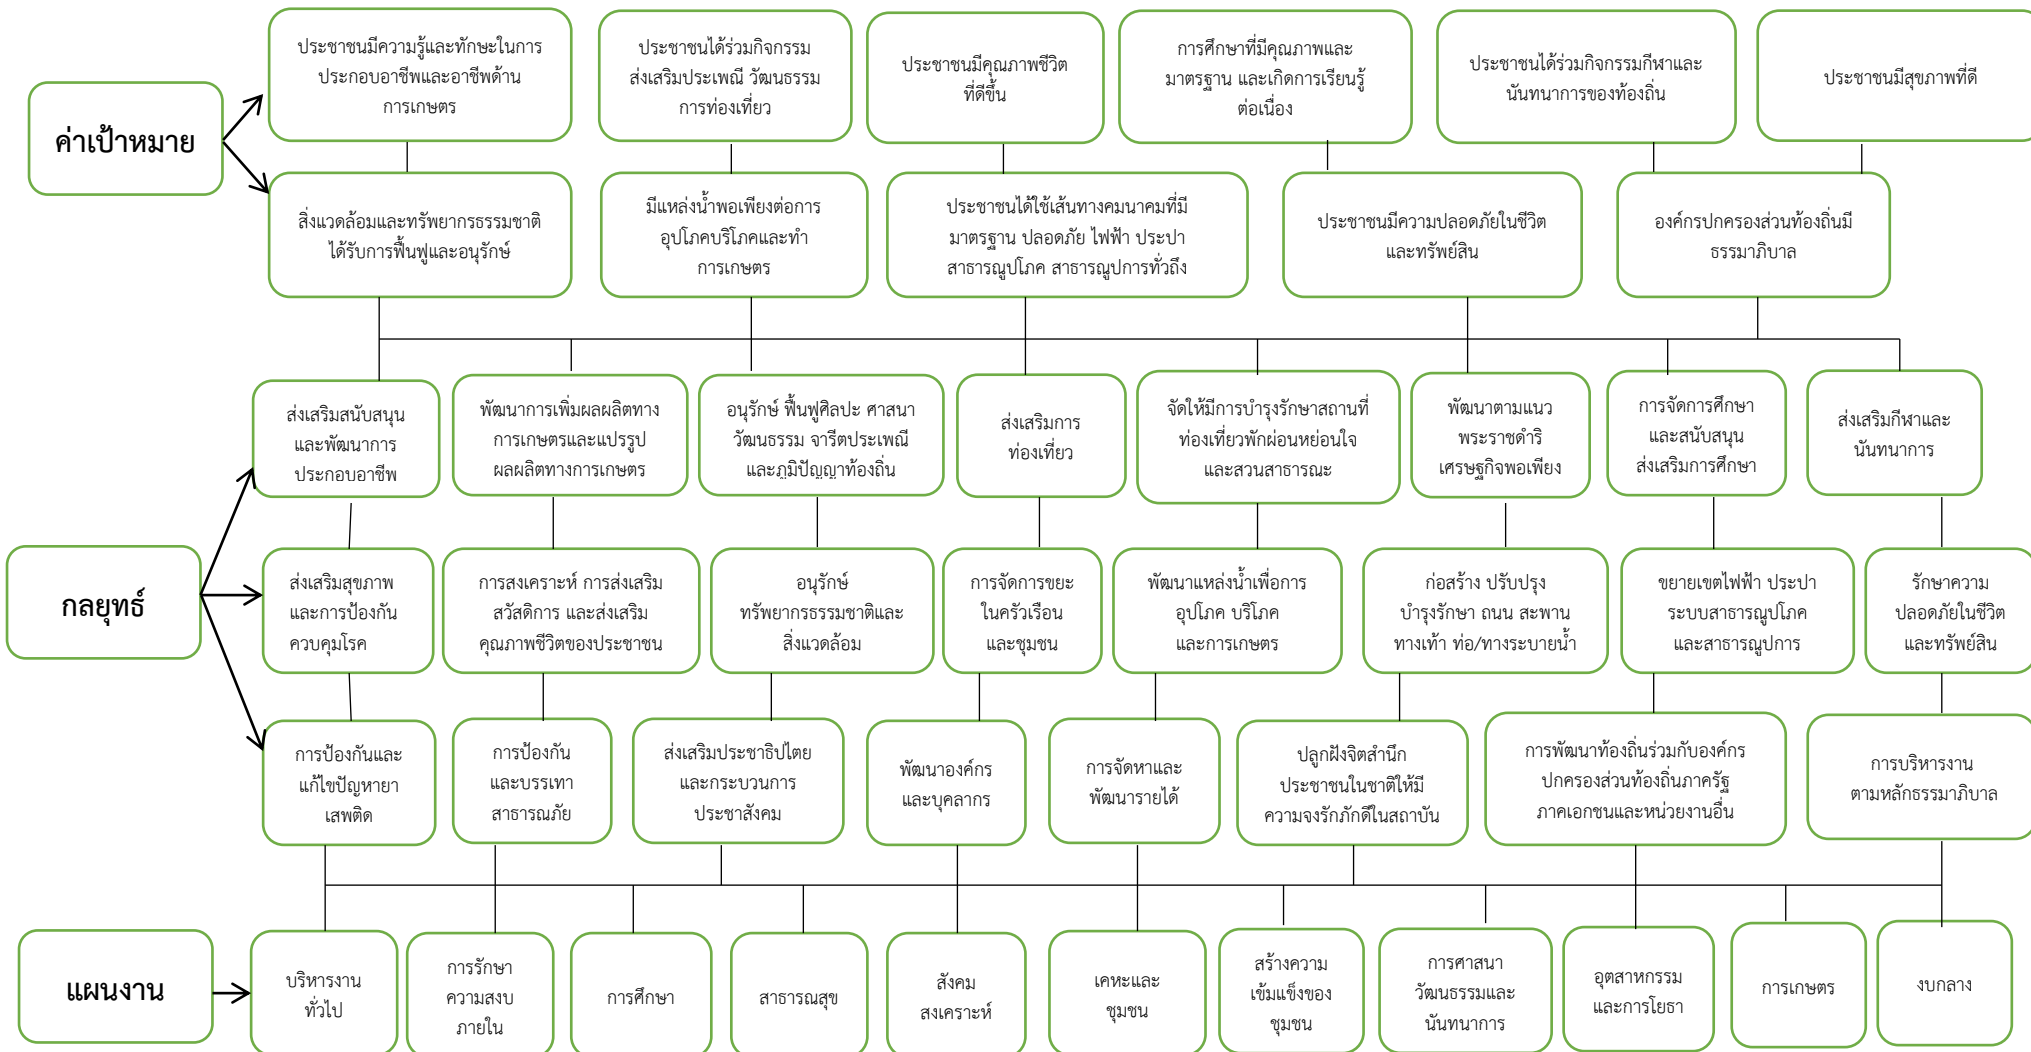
ค่าเป้าหมาย

ประชาชนมีความรู้และทักษะในการประกอบอาชีพและอาชีพด้านการเกษตร

ประชาชนได้ร่วมกิจกรรมส่งเสริมประเพณี วัฒนธรรม การท่องเที่ยว

ประชาชนมีคุณภาพชีวิตที่ดีขึ้น

การศึกษาที่มีคุณภาพและมาตรฐาน และเกิดการเรียนรู้ต่อเนื่อง

ประชาชนได้ร่วมกิจกรรมกีฬาและนันทนาการของท้องถิ่น

ประชาชนมีสุขภาพที่ดี

สิ่งแวดล้อมและทรัพยากรธรรมชาติได้รับการฟื้นฟูและอนุรักษ์

มีแหล่งน้ำพอเพียงต่อการอุปโภคบริโภคและทำการเกษตร

ประชาชนได้ใช้เส้นทางคมนาคมที่มีมาตรฐาน ปลอดภัย ไฟฟ้า ประปา สาธารณูปโภค สาธารณูปการทั่วถึง

ประชาชนมีความปลอดภัยในชีวิตและทรัพย์สิน

องค์กรปกครองส่วนท้องถิ่นมีธรรมาภิบาล

กลยุทธ์

ส่งเสริมสนับสนุนและพัฒนาการประกอบอาชีพ

พัฒนาการเพิ่มผลผลิตทางการเกษตรและแปรรูปผลผลิตทางการเกษตร

อนุรักษ์ ฟื้นฟูศิลปะ ศาสนา วัฒนธรรม จารีตประเพณี และภูมิปัญญาท้องถิ่น

ส่งเสริมการท่องเที่ยว

จัดให้มีการบำรุงรักษาสถานที่ท่องเที่ยวพักผ่อนหย่อนใจและสวนสาธารณะ

พัฒนาตามแนวพระราชดำริเศรษฐกิจพอเพียง

การจัดการศึกษาและสนับสนุนส่งเสริมการศึกษา

ส่งเสริมกีฬาและนันทนาการ

ส่งเสริมสุขภาพและการป้องกันควบคุมโรค

การสงเคราะห์ การส่งเสริมสวัสดิการ และส่งเสริมคุณภาพชีวิตของประชาชน

อนุรักษ์ทรัพยากรธรรมชาติและสิ่งแวดล้อม

การจัดการขยะในครัวเรือนและชุมชน

พัฒนาแหล่งน้ำเพื่อการอุปโภค บริโภค และการเกษตร

ก่อสร้าง ปรับปรุง บำรุงรักษา ถนน สะพาน ทางเท้า ท่อ/ทางระบายน้ำ

ขยายเขตไฟฟ้า ประปา ระบบสาธารณูปโภค และสาธารณูปการ

รักษาความปลอดภัยในชีวิตและทรัพย์สิน

การป้องกันและแก้ไขปัญหายาเสพติด

การป้องกันและบรรเทาสาธารณภัย

ส่งเสริมประชาธิปไตยและกระบวนการประชาสังคม

พัฒนาองค์กรและบุคลากร

การจัดหาและพัฒนารายได้

ปลูกฝังจิตสำนึกประชาชนในชาติให้มีความจงรักภักดีในสถาบัน

การพัฒนาท้องถิ่นร่วมกับองค์กรปกครองส่วนท้องถิ่นภาครัฐ ภาคเอกชนและหน่วยงานอื่น

การบริหารงานตามหลักธรรมาภิบาล

แผนงาน

บริหารงานทั่วไป

การรักษาความสงบภายใน

การศึกษา

สาธารณสุข

สังคมสงเคราะห์

เคหะและชุมชน

สร้างความเข้มแข็งของชุมชน

การศาสนา วัฒนธรรมและนันทนาการ

อุตสาหกรรมและการโยธา

การเกษตร

งบกลาง